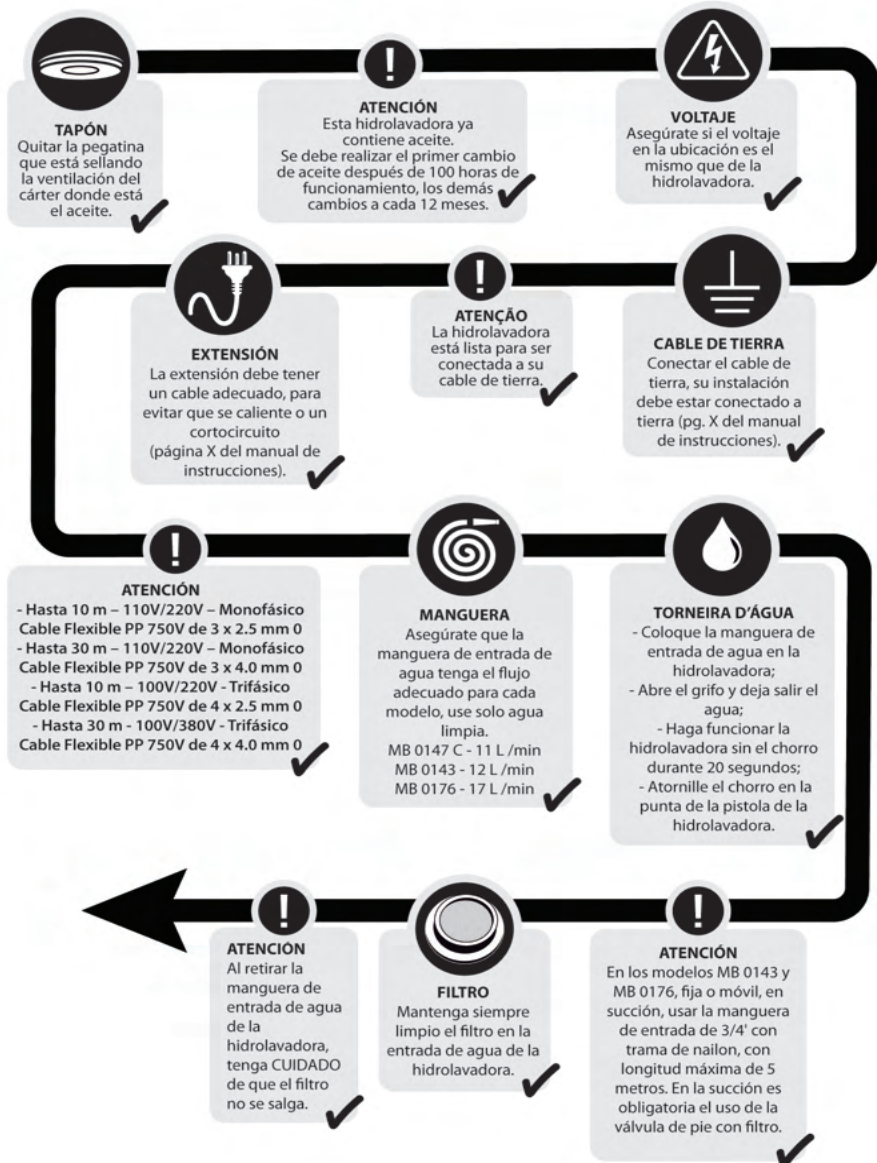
TAPÓN
Quitar la pegatina que está sellando la ventilación del cárter donde está el aceite.

ATENCIÓN
Esta hidrolavadora ya contiene aceite.
Se debe realizar el primer cambio de aceite después de 100 horas de funcionamiento, los demás cambios a cada 12 meses.

VOLTAJE
Asegúrate si el voltaje en la ubicación es el mismo que de la hidrolavadora.

EXTENSIÓN
La extensión debe tener un cable adecuado, para evitar que se caliente o un cortocircuito (página X del manual de instrucciones).

ATENÇÃO
La hidrolavadora está lista para ser conectada a su cable de tierra.

CABLE DE TIERRA
Conectar el cable de tierra, su instalación debe estar conectado a tierra (pg. X del manual de instrucciones).

ATENCIÓN
- Hasta 10 m – 110V/220V – Monofásico
Cable Flexible PP 750V de 3 x 2.5 mm 0
- Hasta 30 m – 110V/220V – Monofásico
Cable Flexible PP 750V de 3 x 4.0 mm 0
- Hasta 10 m - 100V/220V - Trifásico
Cable Flexible PP 750V de 4 x 2.5 mm 0
- Hasta 30 m - 100V/380V - Trifásico
Cable Flexible PP 750V de 4 x 4.0 mm 0

MANGUERA
Asegúrate que la manguera de entrada de agua tenga el flujo adecuado para cada modelo, use solo agua limpia.
MB 0147 C - 11 L /min
MB 0143 - 12 L /min
MB 0176 - 17 L /min

TORNEIRA D'ÁGUA
- Coloque la manguera de entrada de agua en la hidrolavadora;
- Abre el grifo y deja salir el agua;
- Haga funcionar la hidrolavadora sin el chorro durante 20 segundos;
- Atornille el chorro en la punta de la pistola de la hidrolavadora.

ATENCIÓN
Al retirar la manguera de entrada de agua de la hidrolavadora, tenga CUIDADO de que el filtro no se salga.

FILTRO
Mantenga siempre limpio el filtro en la entrada de agua de la hidrolavadora.

ATENCIÓN
En los modelos MB 0143 y MB 0176, fija o móvil, en succión, usar la manguera de entrada de 3/4' con trama de nailon, con longitud máxima de 5 metros. En la succión es obligatoria el uso de la válvula de pie con filtro.